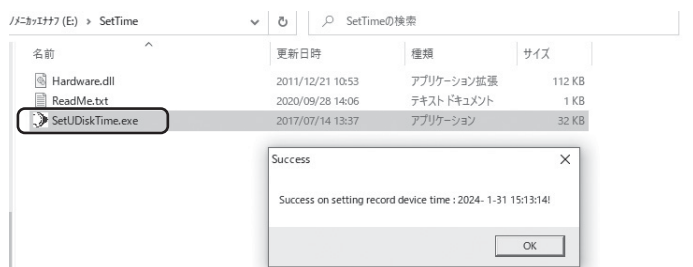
ﾉﾒﾆｶｯｴﾅｻﾌ (E:) > SetTime

SetTimeの検索

| 名前 | 更新日時 | 種類 | サイズ |
|---|---|---|---|
| Hardware.dll | 2011/12/21 10:53 | アプリケーション拡張 | 112 KB |
| ReadMe.txt | 2020/09/28 14:06 | テキスト ドキュメント | 1 KB |
| SetUDiskTime.exe | 2017/07/14 13:37 | アプリケーション | 32 KB |

Success

Success on setting record device time : 2024- 1-31 15:13:14!

OK